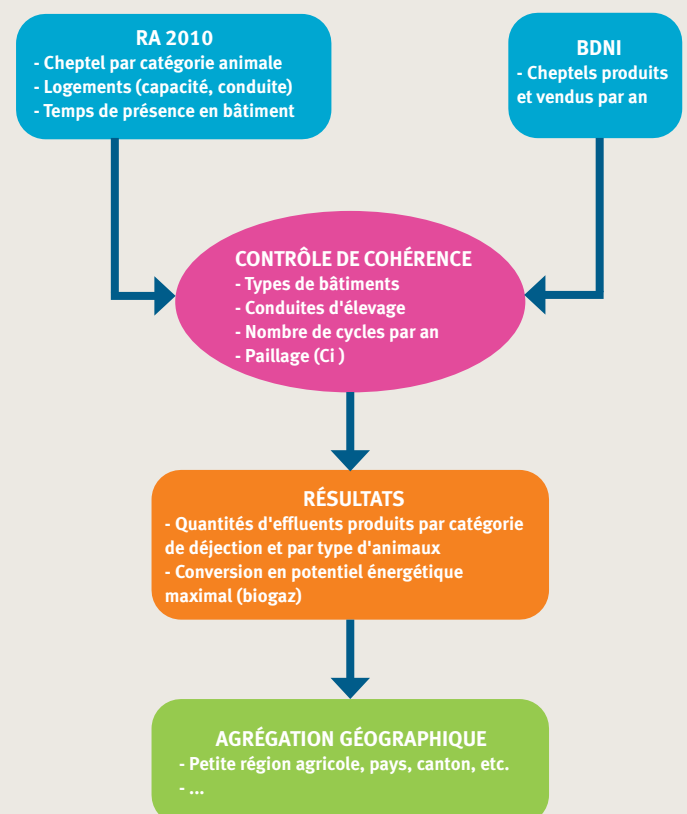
RA 2010
- Cheptel par catégorie animale
- Logements (capacité, conduite)
- Temps de présence en bâtiment

BDNI
- Cheptels produits et vendus par an

CONTRÔLE DE COHÉRENCE
- Types de bâtiments
- Conduites d'élevage
- Nombre de cycles par an
- Paillage (Ci )

RÉSULTATS
- Quantités d'effluents produits par catégorie de déjection et par type d'animaux
- Conversion en potentiel énergétique maximal (biogaz)

AGRÉGATION GÉOGRAPHIQUE
- Petite région agricole, pays, canton, etc.
- ...